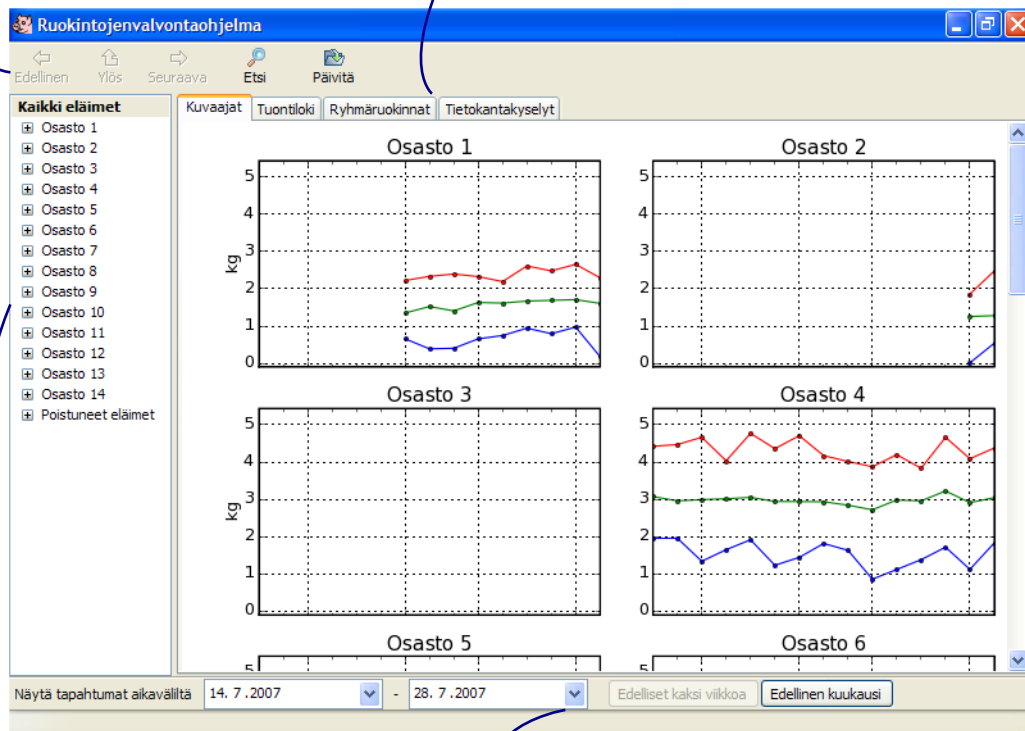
Ruokintojenvalvontaohjelma

Edellinen Ylös Seuraava Etsi Päivitä

Kaikki eläimet
Osasto 1
Osasto 2
Osasto 3
Osasto 4
Osasto 5
Osasto 6
Osasto 7
Osasto 8
Osasto 9
Osasto 10
Osasto 11
Osasto 12
Osasto 13
Osasto 14
Poistuneet eläimet

Kuvaajat | Tuontiloki | Ryhmäruokinnat | Tietokantakyselyt

Osasto 1
kg
5
4
3
2
1
0

Osasto 2
5
4
3
2
1
0

Osasto 3
kg
5
4
3
2
1
0

Osasto 4
5
4
3
2
1
0

Osasto 5
5

Osasto 6
5

Näytä tapahtumat aikaväliltä 14. 7.2007 - 28. 7.2007 Edelliset kaksi viikkoa Edellinen kuukausi